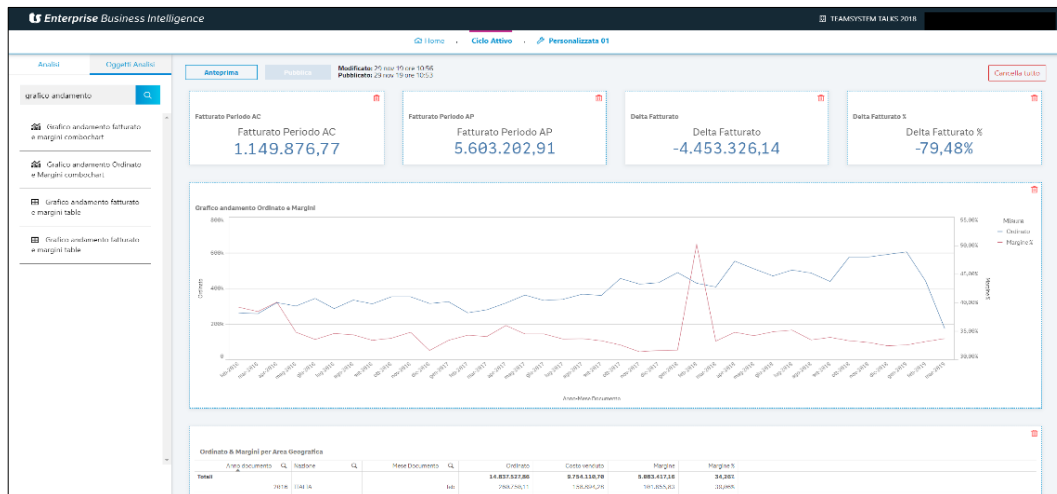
Enterprise Business Intelligence

TEAMSYSTEM TALKS 2018

Home . Ciclo Attivo . Personalizzata 01

Analisi Oggetti Analisi

grafico andamento

Grafico andamento fatturato e margini combochart

Grafico andamento Ordinato e Margini combochart

Grafico andamento fatturato e margini table

Grafico andamento fatturato e margini table

Anteprima Pubblica

Modificato: 29 nov 19 ore 10:56
Pubblicato: 29 nov 19 ore 10:53

Cancella tutto

Fatturato Periodo AC
Fatturato Periodo AC
1.149.876,77

Fatturato Periodo AP
Fatturato Periodo AP
5.603.202,91

Delta Fatturato
Delta Fatturato
-4.453.326,14

Delta Fatturato %
Delta Fatturato %
-79,48%

Grafico andamento Ordinato e Margini

800k
600k
400k
200k
0

Ordinato

55,00%
50,00%
45,00%
40,00%
35,00%
30,00%

Margine%

Misure
Ordinato
Margine %

Anno-Mese Documento

Ordinato & Margini per Area Geografica

| Area documento | Nazione | Mese Documento | Ordinato | Costo venduto | Margine | Margine % |
|---|---|---|---|---|---|---|
| Totali | | | 14.857.537,88 | 9.754.110,70 | 5.083.417,18 | 34,26% |
| 2016 | ITALIA | feb | 268.258,17 | 158.894,28 | 101.855,83 | 38,06% |